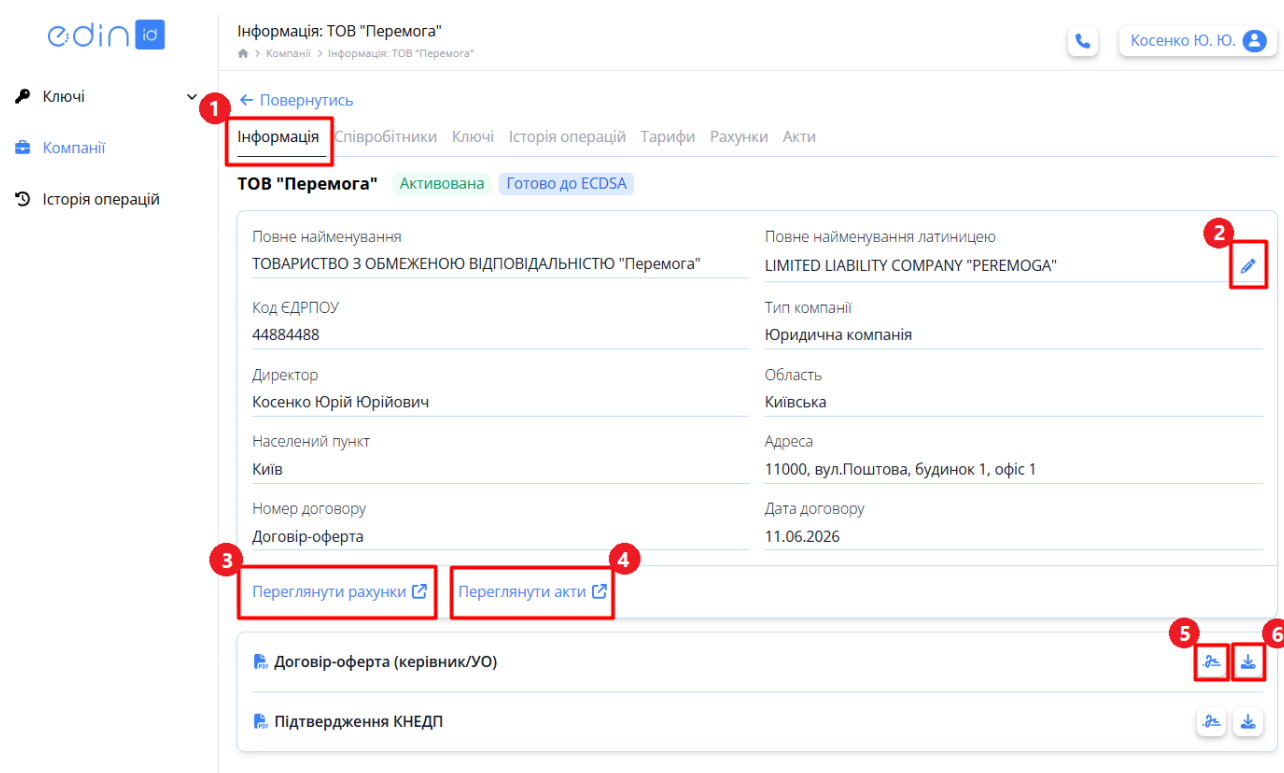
edin id

Ключі

Компанії

Історія операцій

Інформація: ТОВ "Перемога"

Компанії > Інформація: ТОВ "Перемога"

Косенко Ю. Ю.

← Повернутись

1

Інформація Співробітники Ключі Історія операцій Тарифи Рахунки Акти

ТОВ "Перемога" Активована Готово до ECDSA

Повне найменування
ТОВАРИСТВО З ОБМЕЖЕНОЮ ВІДПОВІДАЛЬНІСТЮ "Перемога"

Повне найменування латиницею
LIMITED LIABILITY COMPANY "PEREMOGA"

2

Код ЄДРПОУ
44884488

Тип компанії
Юридична компанія

Директор
Косенко Юрій Юрійович

Область
Київська

Населений пункт
Київ

Адреса
11000, вул.Поштова, будинок 1, офіс 1

Номер договору
Договір-оферта

Дата договору
11.06.2026

3

Переглянути рахунки

4

Переглянути акти

5

6

Договір-оферта (керівник/УО)

Підтвердження КНЕДП